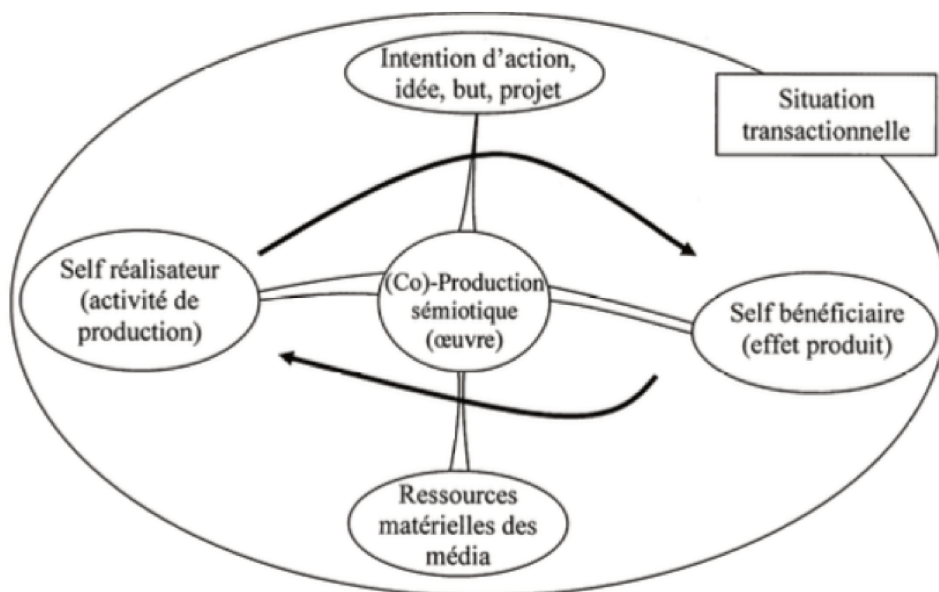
Intention d'action, idée, but, projet

Situation transactionnelle

Self réalisateur (activité de production)

(Co)-Production sémiotique (œuvre)

Self bénéficiaire (effet produit)

Ressources matérielles des média